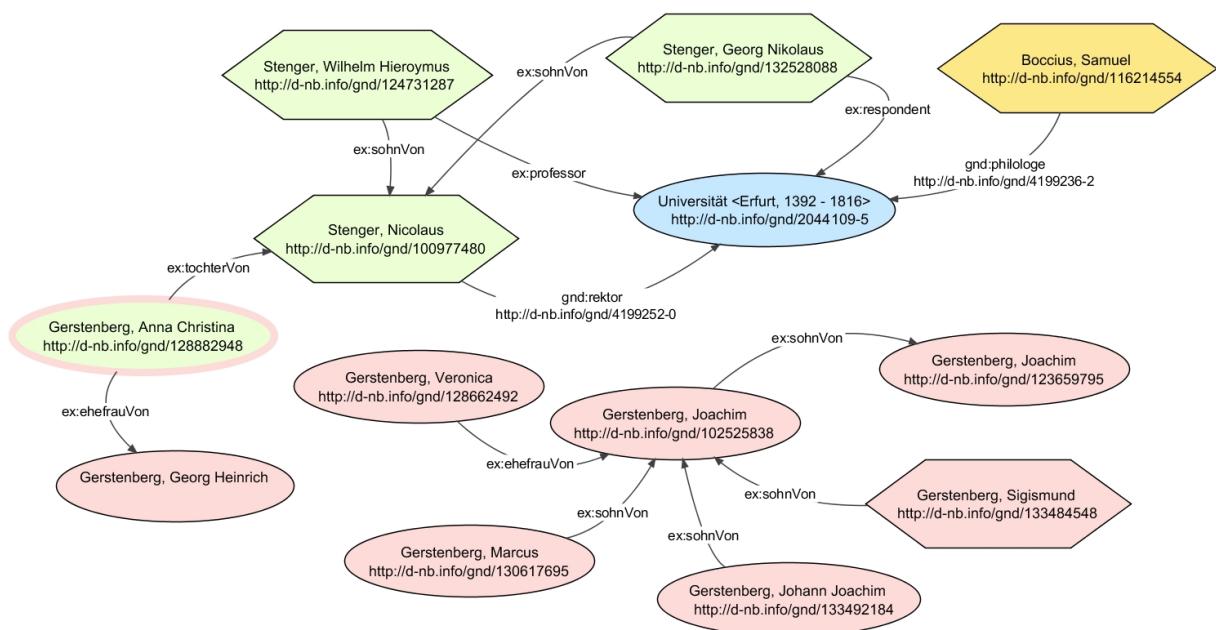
Stenger, Wilhelm Hieroymus
http://d-nb.info/gnd/124731287

ex:sohnVon

Stenger, Georg Nikolaus
http://d-nb.info/gnd/132528088

Boccius, Samuel
http://d-nb.info/gnd/116214554

ex:respondent

ex:sohnVon

ex:professor

gnd:philologe
http://d-nb.info/gnd/4199236-2

Universität <Erfurt, 1392 - 1816>
http://d-nb.info/gnd/2044109-5

Stenger, Nicolaus
http://d-nb.info/gnd/100977480

ex:tochterVon

gnd:rektor
http://d-nb.info/gnd/4199252-0

Gerstenberg, Anna Christina
http://d-nb.info/gnd/128882948

ex:sohnVon

Gerstenberg, Joachim
http://d-nb.info/gnd/123659795

Gerstenberg, Veronica
http://d-nb.info/gnd/128662492

ex:ehefrauVon

Gerstenberg, Joachim
http://d-nb.info/gnd/102525838

Gerstenberg, Georg Heinrich

ex:ehefrauVon

ex:sohnVon

Gerstenberg, Sigismund
http://d-nb.info/gnd/133484548

ex:sohnVon

ex:sohnVon

Gerstenberg, Marcus
http://d-nb.info/gnd/130617695

Gerstenberg, Johann Joachim
http://d-nb.info/gnd/133492184